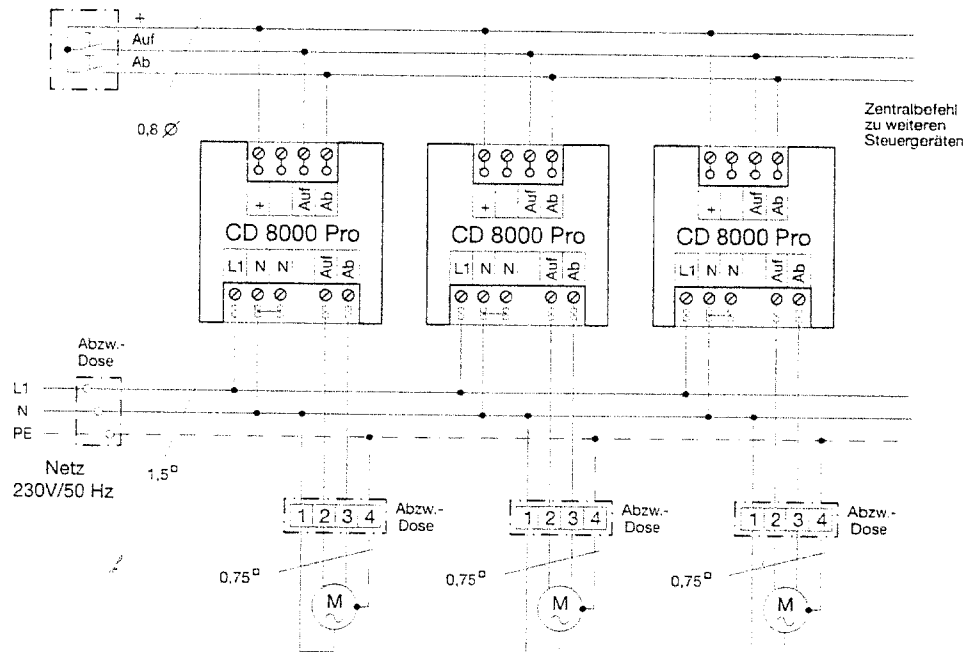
+
Auf
Ab

Zentralbefehl zu weiteren Steuergeräten

0,8 ∅

+ Auf Ab
CD 8000 Pro
L1 N N Auf Ab

+ Auf Ab
CD 8000 Pro
L1 N N Auf Ab

+ Auf Ab
CD 8000 Pro
L1 N N Auf Ab

Abzw.-Dose
L1
N
PE

Netz
230V/50 Hz

1,5□

1 2 3 4 Abzw.-Dose
1 2 3 4 Abzw.-Dose
1 2 3 4 Abzw.-Dose

0,75□
0,75□
0,75□

M
M
M